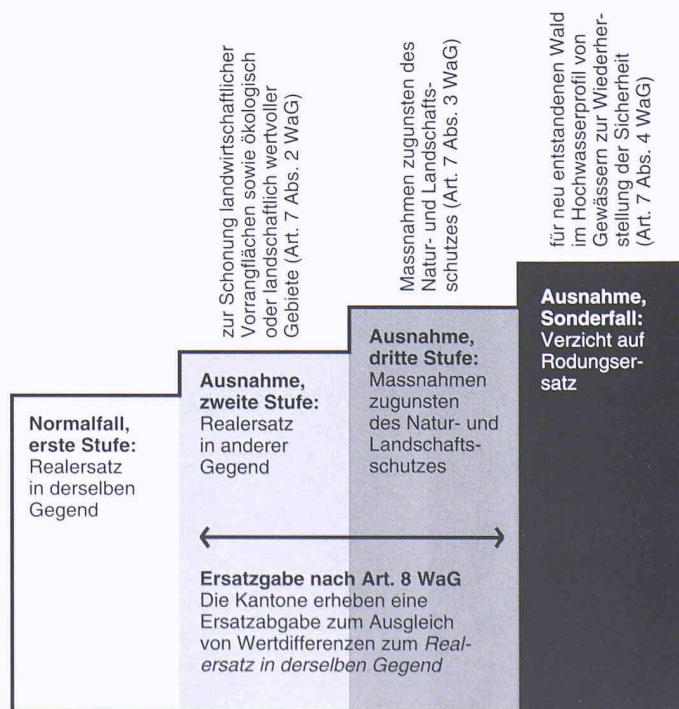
zur Schonung landwirtschaftlicher Vorrangflächen sowie ökologisch oder landschaftlich wertvoller Gebiete (Art. 7 Abs. 2 WaG)

Massnahmen zugunsten des Natur- und Landschaftsschutzes (Art. 7 Abs. 3 WaG)

für neu entstandenen Wald im Hochwasserprofil von Gewässern zur Wiederherstellung der Sicherheit (Art. 7 Abs. 4 WaG)

**Normalfall, erste Stufe:** Realersatz in derselben Gegend

**Ausnahme, zweite Stufe:** Realersatz in anderer Gegend

**Ausnahme, dritte Stufe:** Massnahmen zugunsten des Natur- und Landschaftsschutzes

**Ausnahme, Sonderfall:** Verzicht auf Rodungsersatz

**Ersatzgabe nach Art. 8 WaG**
Die Kantone erheben eine Ersatzabgabe zum Ausgleich von Wertdifferenzen zum *Realersatz in derselben Gegend*